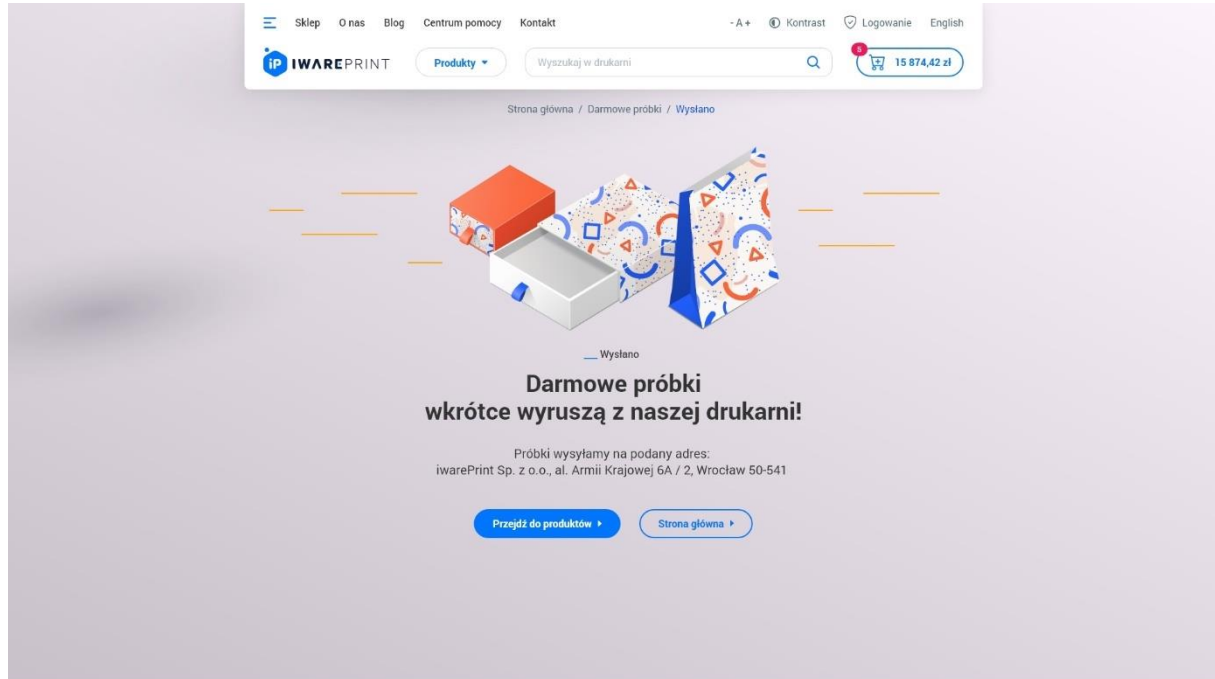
Sklep O nas Blog Centrum pomocy Kontakt

- A + Kontrast Logowanie English

iP IWAREPRINT

Produkty

Wyszukaj w drukarni

5

15 874,42 zł

Strona główna / Darmowe próbki / Wysłano

Wysłano

Darmowe próbki
wkrótce wyruszą z naszej drukarni!

Próbki wysyłamy na podany adres:
iwarePrint Sp. z o.o., al. Armii Krajowej 6A / 2, Wrocław 50-541

Przejdź do produktów

Strona główna